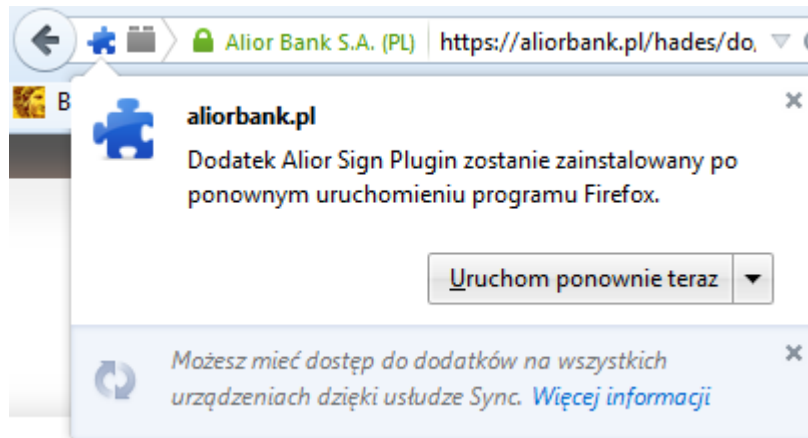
Alior Bank S.A. (PL) https://aliorbank.pl/hades/do

B

aliorbank.pl

Dodatek Alior Sign Plugin zostanie zainstalowany po ponownym uruchomieniu programu Firefox.

Uruchom ponownie teraz

×

Możesz mieć dostęp do dodatków na wszystkich urządzeniach dzięki usłudze Sync. Więcej informacji

×